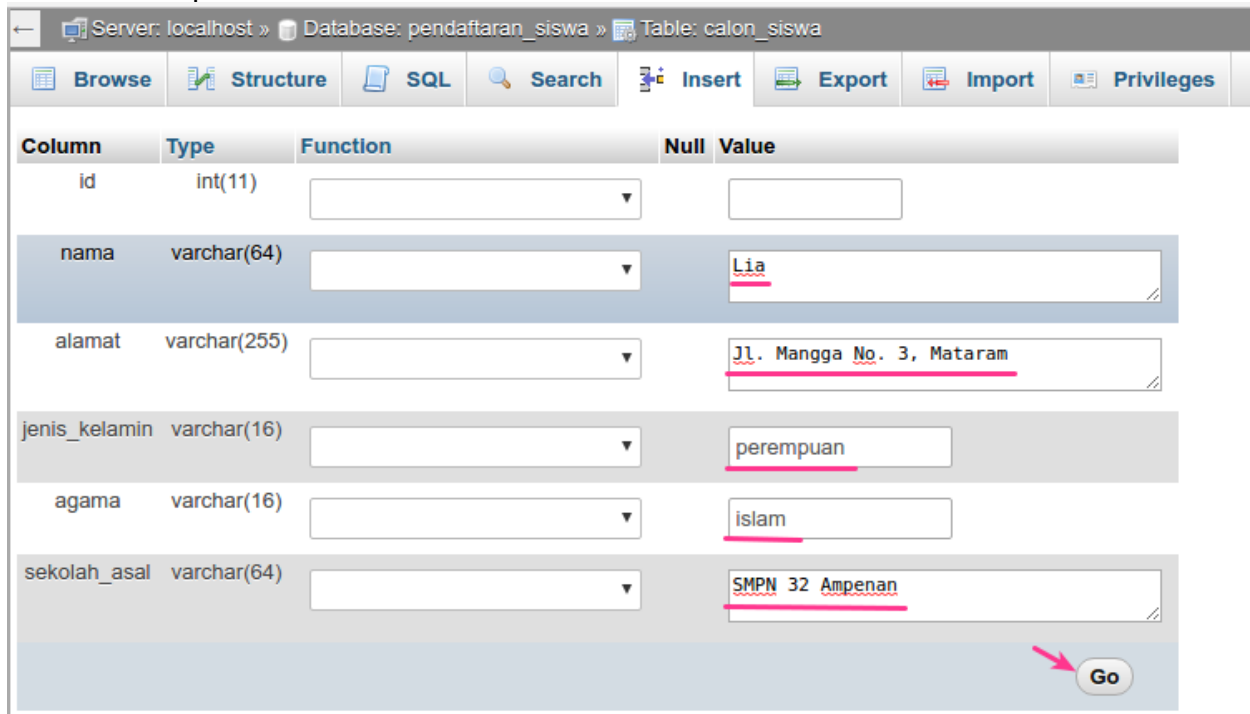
← Server: localhost » Database: pendaftaran_siswa » Table: calon_siswa

Browse | Structure | SQL | Search | Insert | Export | Import | Privileges

| Column | Type | Function | Null | Value |
|---|---|---|---|---|
| id | int(11) | | | |
| nama | varchar(64) | | | Lia |
| alamat | varchar(255) | | | Jl. Mangga No. 3, Mataram |
| jenis_kelamin | varchar(16) | | | perempuan |
| agama | varchar(16) | | | islam |
| sekolah_asal | varchar(64) | | | SMPN 32 Ampenan |

Go